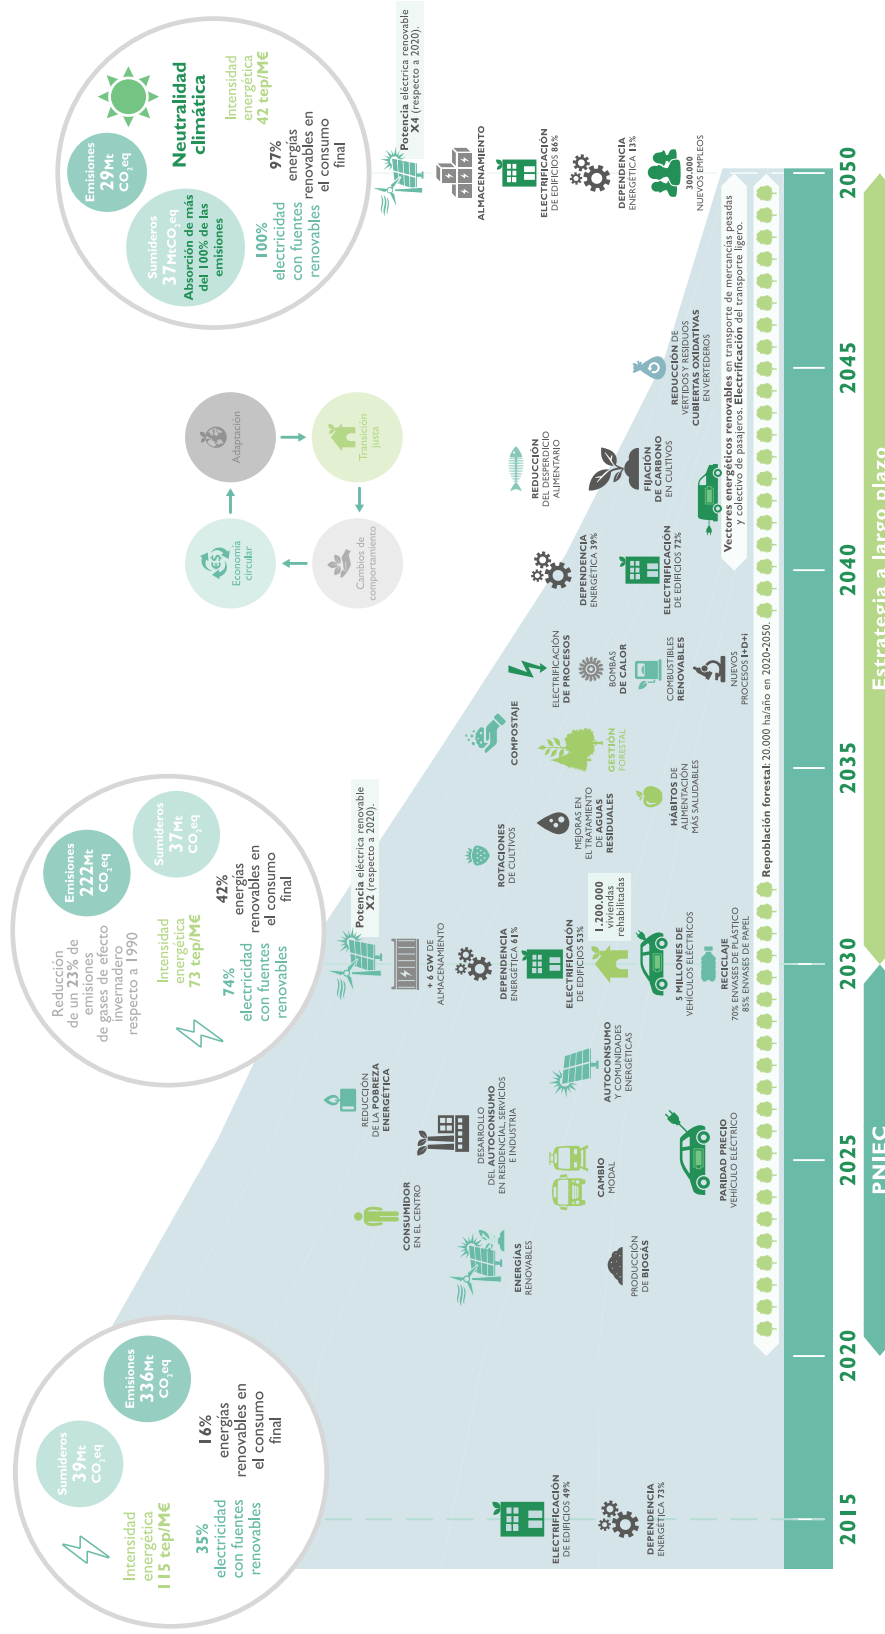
2015
Sumideros 39Mt $CO_2$eq
Emisiones 336Mt $CO_2$eq
Intensidad energética 115 tep/M€
35% electricidad con fuentes renovables
16% energías renovables en el consumo final
ELECTRIFICACIÓN DE EDIFICIOS 49%
DEPENDENCIA ENERGÉTICA 73%

2020
PNIEC
ENERGÍAS RENOVABLES
PRODUCCIÓN DE BIOGÁS
CONSUMIDOR EN EL CENTRO

2025
CAMBIO MODAL
PARIDAD PRECIO VEHÍCULO ELÉCTRICO
DESARROLLO DEL AUTOCONSUMO EN RESIDENCIAL, SERVICIOS E INDUSTRIA
REDUCCIÓN DE LA POBREZA ENERGÉTICA
AUTOCONSUMO Y COMUNIDADES ENERGÉTICAS

Reducción de un 23% de emisiones de gases de efecto invernadero respecto a 1990
Emisiones 222Mt $CO_2$eq
Sumideros 37Mt $CO_2$eq
Intensidad energética 73 tep/M€
74% electricidad con fuentes renovables
42% energías renovables en el consumo final
Potencia eléctrica renovable X2 (respecto a 2020).

2030
+ 6 GW DE ALMACENAMIENTO
DEPENDENCIA ENERGÉTICA 61%
ELECTRIFICACIÓN DE EDIFICIOS 53%
1.200.000 viviendas rehabilitadas
5 MILLONES DE VEHÍCULOS ELÉCTRICOS
RECICLAJE 70% ENVASES DE PLÁSTICO 85% ENVASES DE PAPEL
ROTACIONES DE CULTIVOS
MEJORAS EN EL TRATAMIENTO DE AGUAS RESIDUALES
Repoblación forestal: 20.000 ha/año en 2020-2050.

2035
COMPOSTAJE
GESTIÓN FORESTAL
HÁBITOS DE ALIMENTACIÓN MÁS SALUDABLES
ELECTRIFICACIÓN DE PROCESOS
BOMBAS DE CALOR
COMBUSTIBLES RENOVABLES
NUEVOS PROCESOS I+D+i

Economía circular
Adaptación
Transición justa
Cambios de comportamiento

2040
DEPENDENCIA ENERGÉTICA 39%
ELECTRIFICACIÓN DE EDIFICIOS 72%
REDUCCIÓN DEL DESPERDICIO ALIMENTARIO
FIJACIÓN DE CARBONO EN CULTIVOS
Vectores energéticos renovables en transporte de mercancías pesadas y colectivo de pasajeros. Electrificación del transporte ligero.
Estrategia a largo plazo

2045
REDUCCIÓN DE VERTIDOS Y RESIDUOS CUBIERTAS OXIDATIVAS EN VERTEDEROS

2050
Potencia eléctrica renovable X4 (respecto a 2020)
ALMACENAMIENTO
ELECTRIFICACIÓN DE EDIFICIOS 86%
DEPENDENCIA ENERGÉTICA 13%
300.000 NUEVOS EMPLEOS

Emisiones 29Mt $CO_2$eq
Sumideros 37Mt$CO_2$eq Absorción de más del 100% de las emisiones
Neutralidad climática
Intensidad energética 42 tep/M€
97% energías renovables en el consumo final
100% electricidad con fuentes renovables